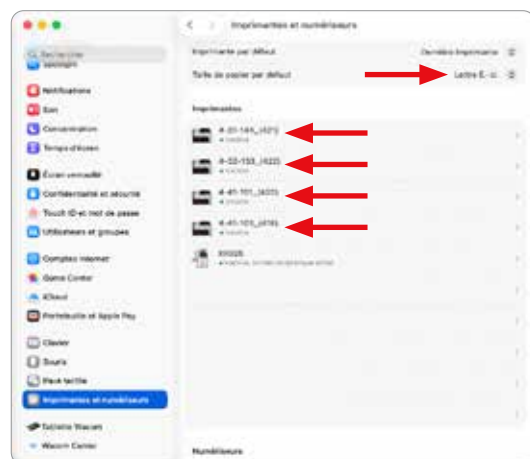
Imprimantes et numériseurs

Rechercher
Spotlight
Notifications
Son
Concentration
Temps d'écran
Écran verrouillé
Confidentialité et sécurité
Touch ID et mot de passe
Utilisateurs et groupes
Comptes Internet
Game Center
iCloud
Portefeuille et Apple Pay
Clavier
Souris
Pavé tactile
Imprimantes et numériseurs
Tablette Wacom
Wacom Center

Imprimante par défaut
Dernière imprimante
Taille de papier par défaut
Lettre É.-U.

Imprimantes
4-31-143_(421)
• Inactive
4-32-153_(422)
• Inactive
4-41-101_(423)
• Inactive
4-41-101_(416)
• Inactive
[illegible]
• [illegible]

Numériseurs